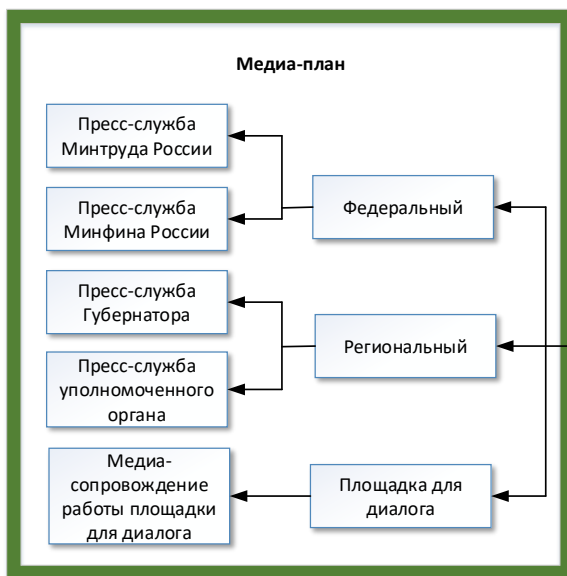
Медиа-план

Пресс-служба Минтруда России

Пресс-служба Минфина России

Федеральный

Пресс-служба Губернатора

Пресс-служба уполномоченного органа

Региональный

Медиа-сопровождение работы площадки для диалога

Площадка для диалога